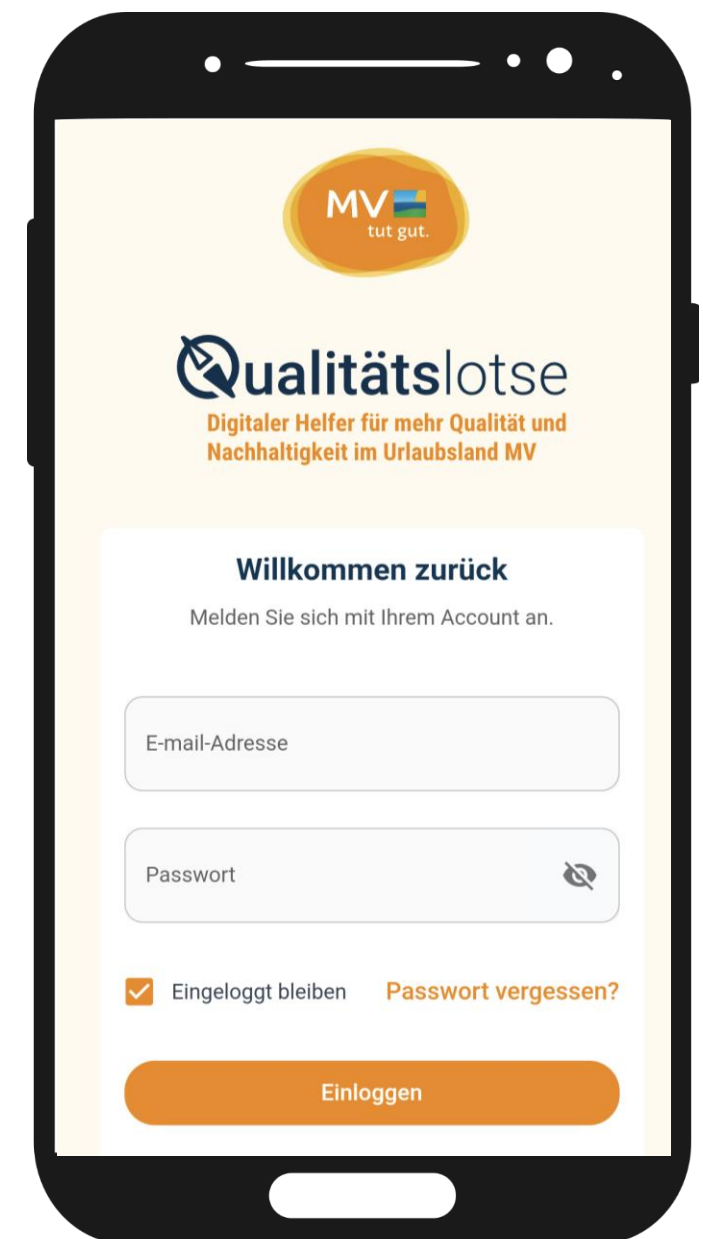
MV
tut gut.

Qualitätslotse
Digitaler Helfer für mehr Qualität und Nachhaltigkeit im Urlaubsland MV

Willkommen zurück
Melden Sie sich mit Ihrem Account an.

E-mail-Adresse

Passwort

Eingeloggt bleiben
Passwort vergessen?

Einloggen